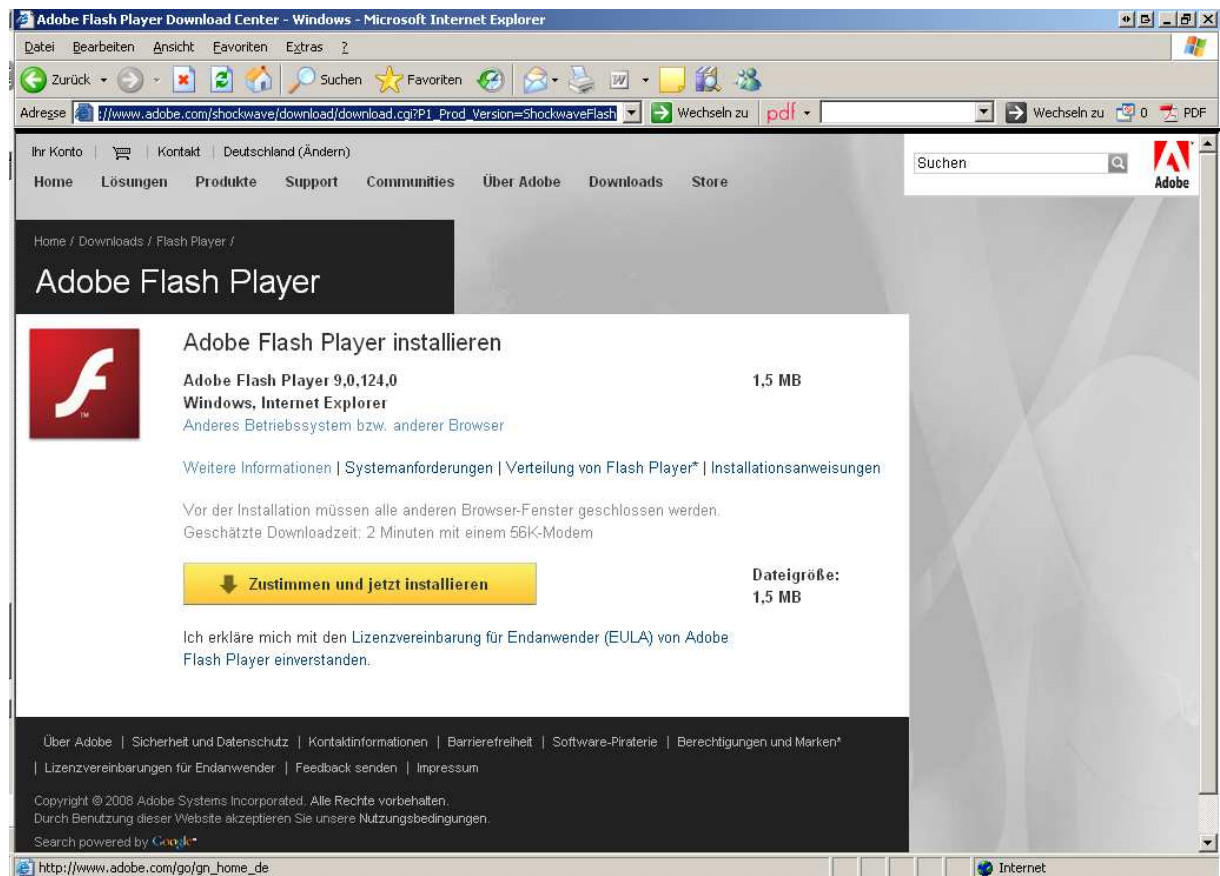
Adobe Flash Player Download Center - Windows - Microsoft Internet Explorer

Datei Bearbeiten Ansicht Favoriten Extras ?

Zurück Suchen Favoriten

Adresse ://www.adobe.com/shockwave/download/download.cgi?P1_Prod_Version=ShockwaveFlash Wechseln zu pdf Wechseln zu 0 PDF

Ihr Konto | Kontakt | Deutschland (Ändern)

Home Lösungen Produkte Support Communities Über Adobe Downloads Store

Suchen

Adobe

Home / Downloads / Flash Player /

Adobe Flash Player

Adobe Flash Player installieren

Adobe Flash Player 9,0,124,0
Windows, Internet Explorer
Anderes Betriebssystem bzw. anderer Browser

1,5 MB

Weitere Informationen | Systemanforderungen | Verteilung von Flash Player* | Installationsanweisungen

Vor der Installation müssen alle anderen Browser-Fenster geschlossen werden.
Geschätzte Downloadzeit: 2 Minuten mit einem 56K-Modem

Zustimmen und jetzt installieren

Dateigröße:
1,5 MB

Ich erkläre mich mit den Lizenzvereinbarung für Endanwender (EULA) von Adobe Flash Player einverstanden.

Über Adobe | Sicherheit und Datenschutz | Kontaktinformationen | Barrierefreiheit | Software-Piraterie | Berechtigungen und Marken* | Lizenzvereinbarungen für Endanwender | Feedback senden | Impressum

Copyright © 2008 Adobe Systems Incorporated. Alle Rechte vorbehalten.
Durch Benutzung dieser Website akzeptieren Sie unsere Nutzungsbedingungen.

Search powered by Google

http://www.adobe.com/go/gn_home_de

Internet